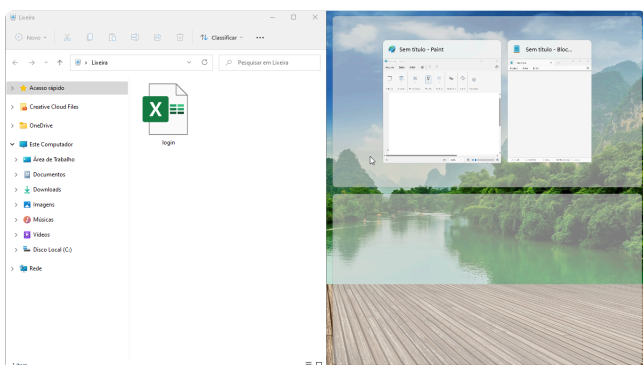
Lixeira

Novo

Classificar

...

Lixeira

Pesquisar em Lixeira

Acesso rápido

Creative Cloud Files

OneDrive

Este Computador

Área de Trabalho

Documentos

Downloads

Imagens

Músicas

Vídeos

Disco Local (C:)

Rede

login

Sem título - Paint

Sem título - Bloc...

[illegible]